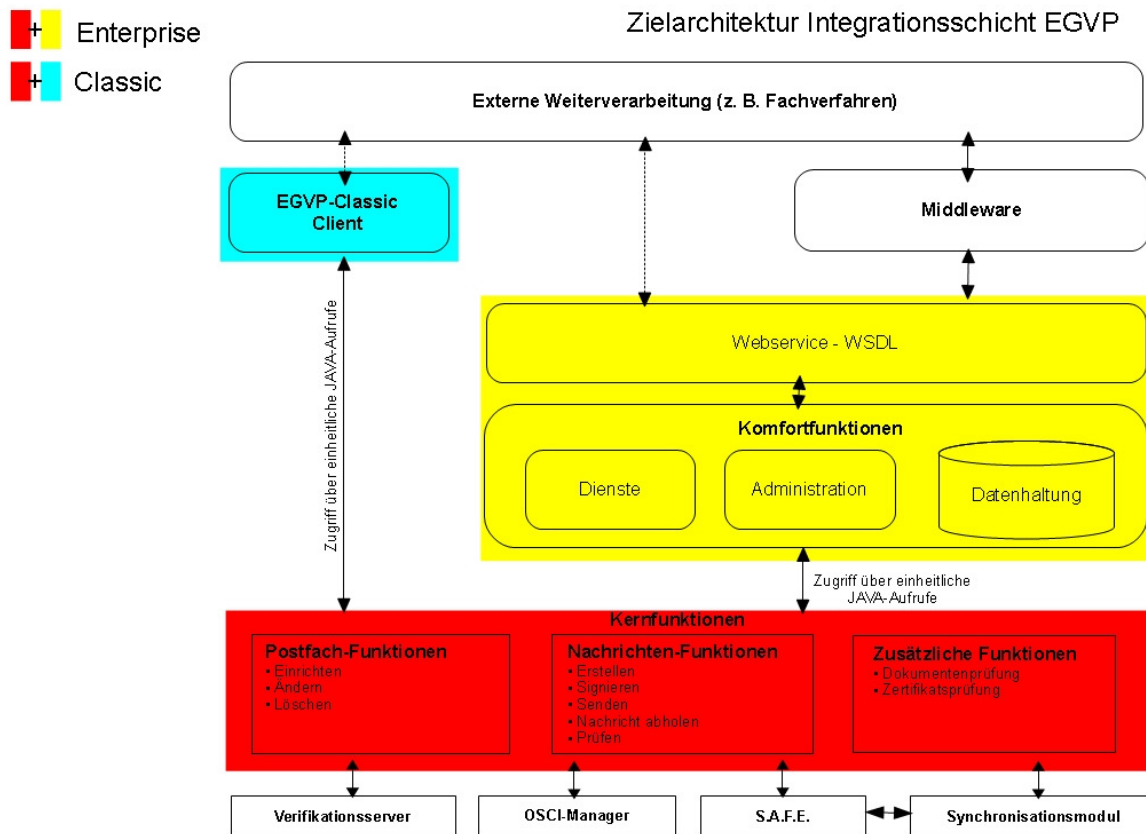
+ Enterprise
+ Classic

Zielarchitektur Integrationsschicht EGVP

Externe Weiterverarbeitung (z. B. Fachverfahren)

EGVP-Classic Client

Middleware

Zugriff über einheitliche JAVA-Aufrufe

Webservice - WSDL

Komfortfunktionen

Dienste

Administration

Datenhaltung

Zugriff über einheitliche JAVA-Aufrufe

Kernfunktionen

Postfach-Funktionen
• Einrichten
• Ändern
• Löschen

Nachrichten-Funktionen
• Erstellen
• Signieren
• Senden
• Nachricht abholen
• Prüfen

Zusätzliche Funktionen
• Dokumentenprüfung
• Zertifikatsprüfung

Verifikationsserver

OSCI-Manager

S.A.F.E.

Synchronisationsmodul